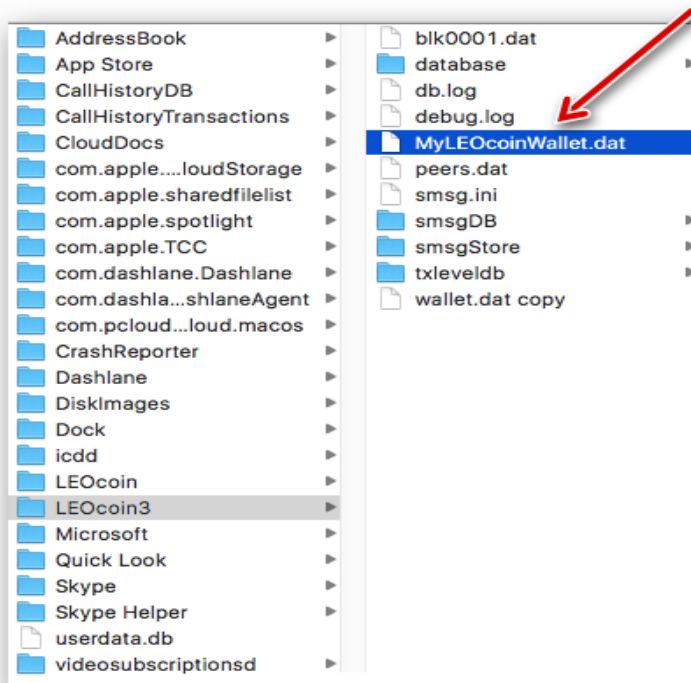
AddressBook
App Store
CallHistoryDB
CallHistoryTransactions
CloudDocs
com.apple....loudStorage
com.apple.sharedfilelist
com.apple.spotlight
com.apple.TCC
com.dashlane.Dashlane
com.dashla...shlaneAgent
com.pcloud...loud.macos
CrashReporter
Dashlane
DiskImages
Dock
icdd
LEOcoin
LEOcoin3
Microsoft
Quick Look
Skype
Skype Helper
userdata.db
videosubscriptionsd

blk0001.dat
database
db.log
debug.log
MyLEOcoinWallet.dat
peers.dat
smsg.ini
smsgDB
smsgStore
txleveldb
wallet.dat copy